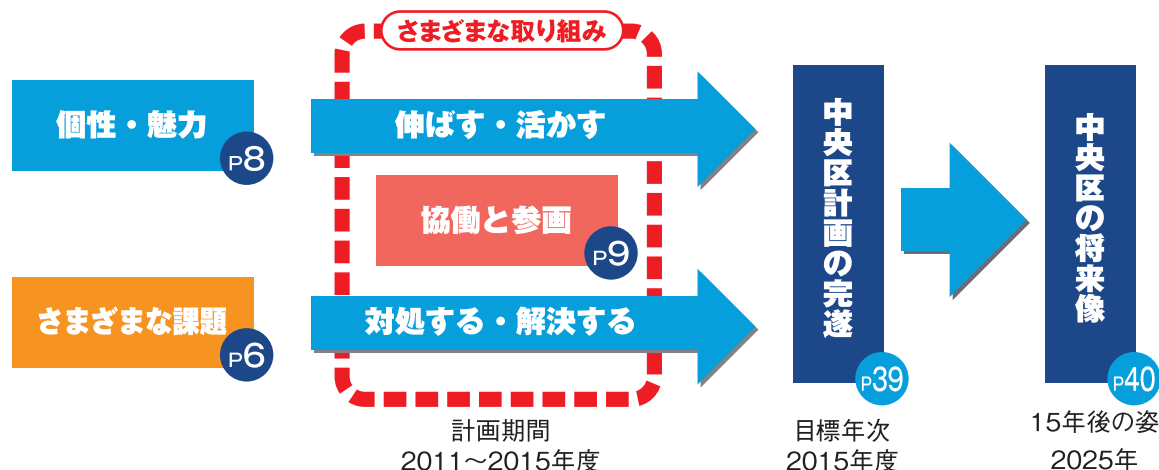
さまざまな取り組み

個性・魅力
P8

伸ばす・活かす

協働と参画
P9

さまざまな課題
P6

対処する・解決する

計画期間
2011～2015年度

中央区計画の完遂
P39

目標年次
2015年度

中央区の将来像
P40

15年後の姿
2025年